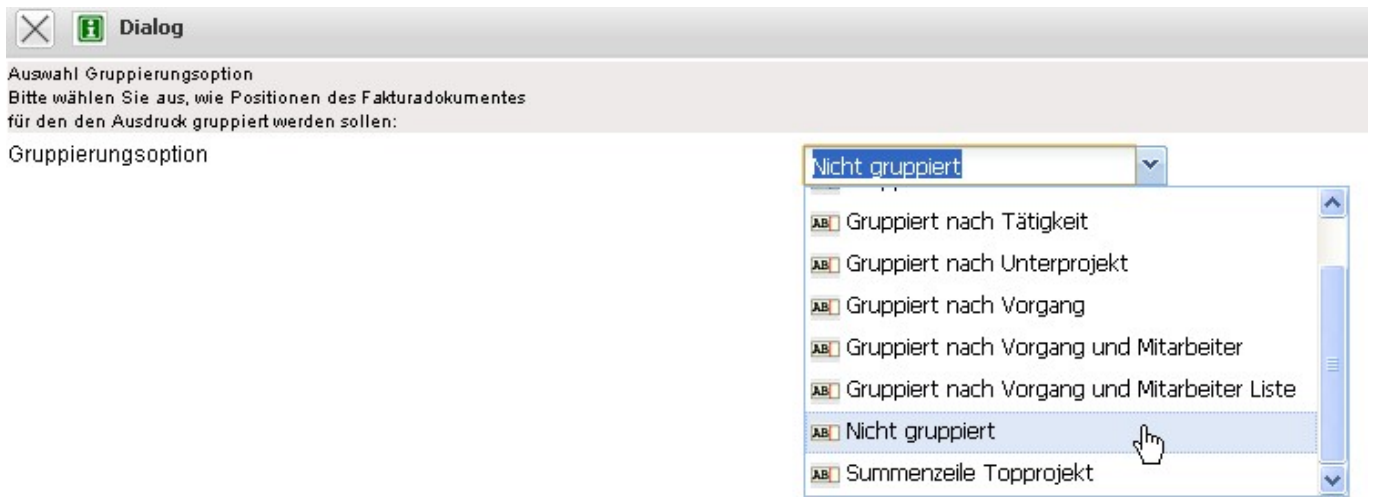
Dialog

Auswahl Gruppierungsoption
Bitte wählen Sie aus, wie Positionen des Fakturadokumentes für den den Ausdruck gruppiert werden sollen:

Gruppierungsoption

Nicht gruppiert

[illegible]
Gruppiert nach Tätigkeit
Gruppiert nach Unterprojekt
Gruppiert nach Vorgang
Gruppiert nach Vorgang und Mitarbeiter
Gruppiert nach Vorgang und Mitarbeiter Liste
Nicht gruppiert
Summenzeile Topprojekt